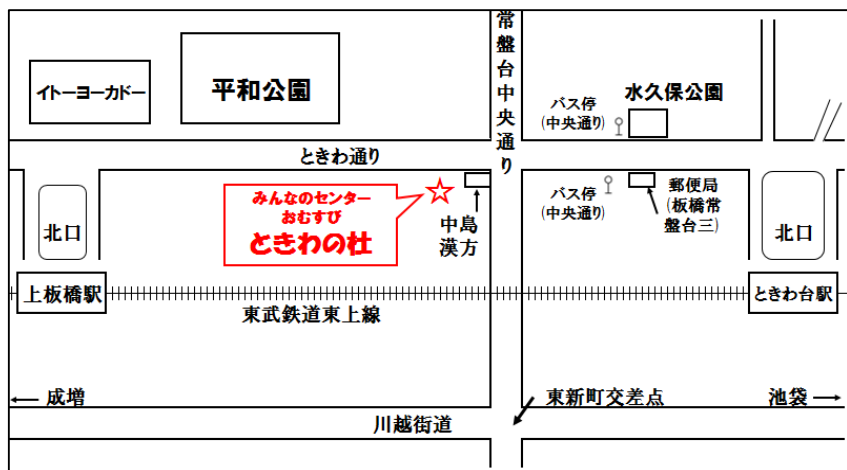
イトーヨーカドー

平和公園

常盤台中央通り

バス停
(中央通り)

水久保公園

ときわ通り

みんなのセンター
おむすび
ときわの杜

中島
漢方

バス停
(中央通り)

郵便局
(板橋常盤台三)

北口

北口

上板橋駅

ときわ台駅

東武鉄道東上線

← 成増

東新町交差点

池袋 →

川越街道